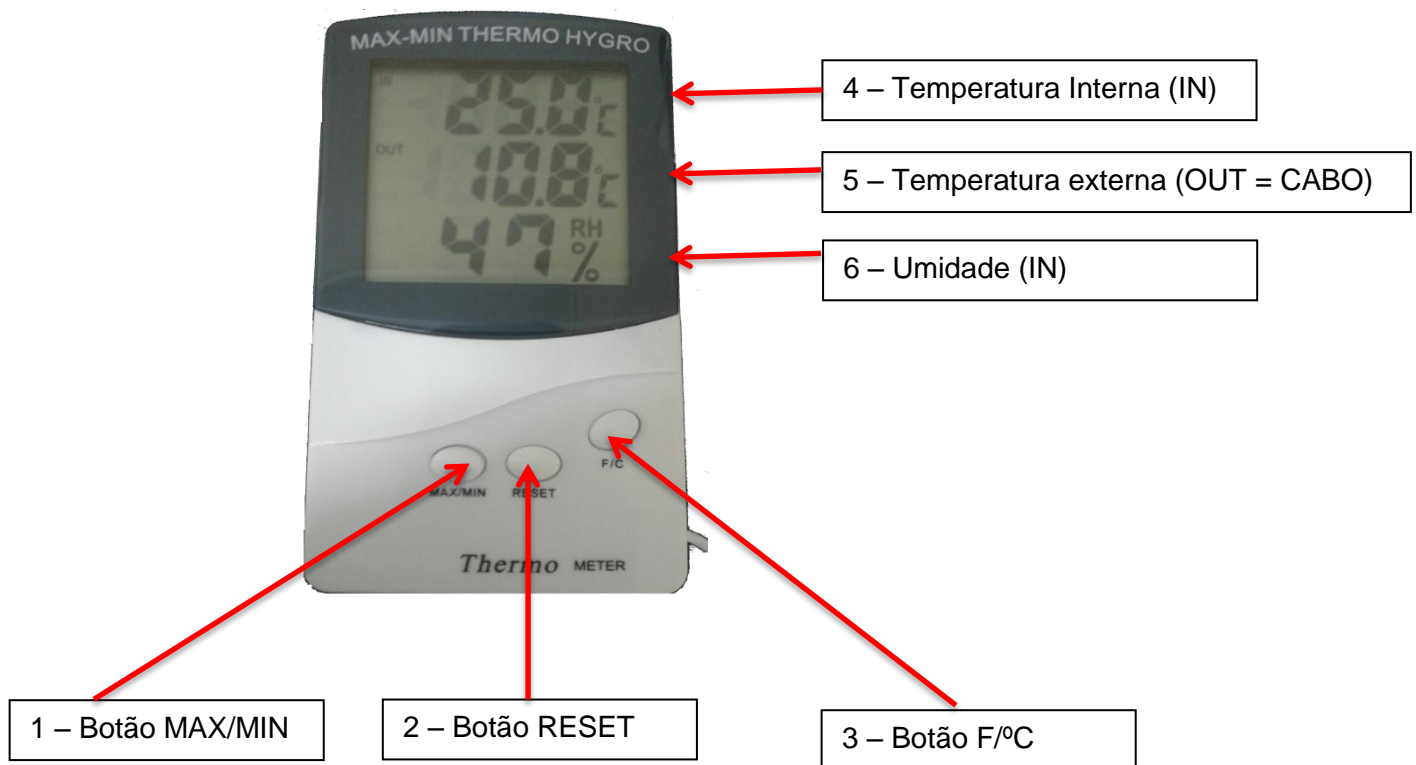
MAX-MIN THERMO HYGRO

IN 25.0 °C

OUT 10.8 °C

47 RH %

4 – Temperatura Interna (IN)

5 – Temperatura externa (OUT = CABO)

6 – Umidade (IN)

MAX/MIN

RESET

F/C

Thermo METER

1 – Botão MAX/MIN

2 – Botão RESET

3 – Botão F/ºC